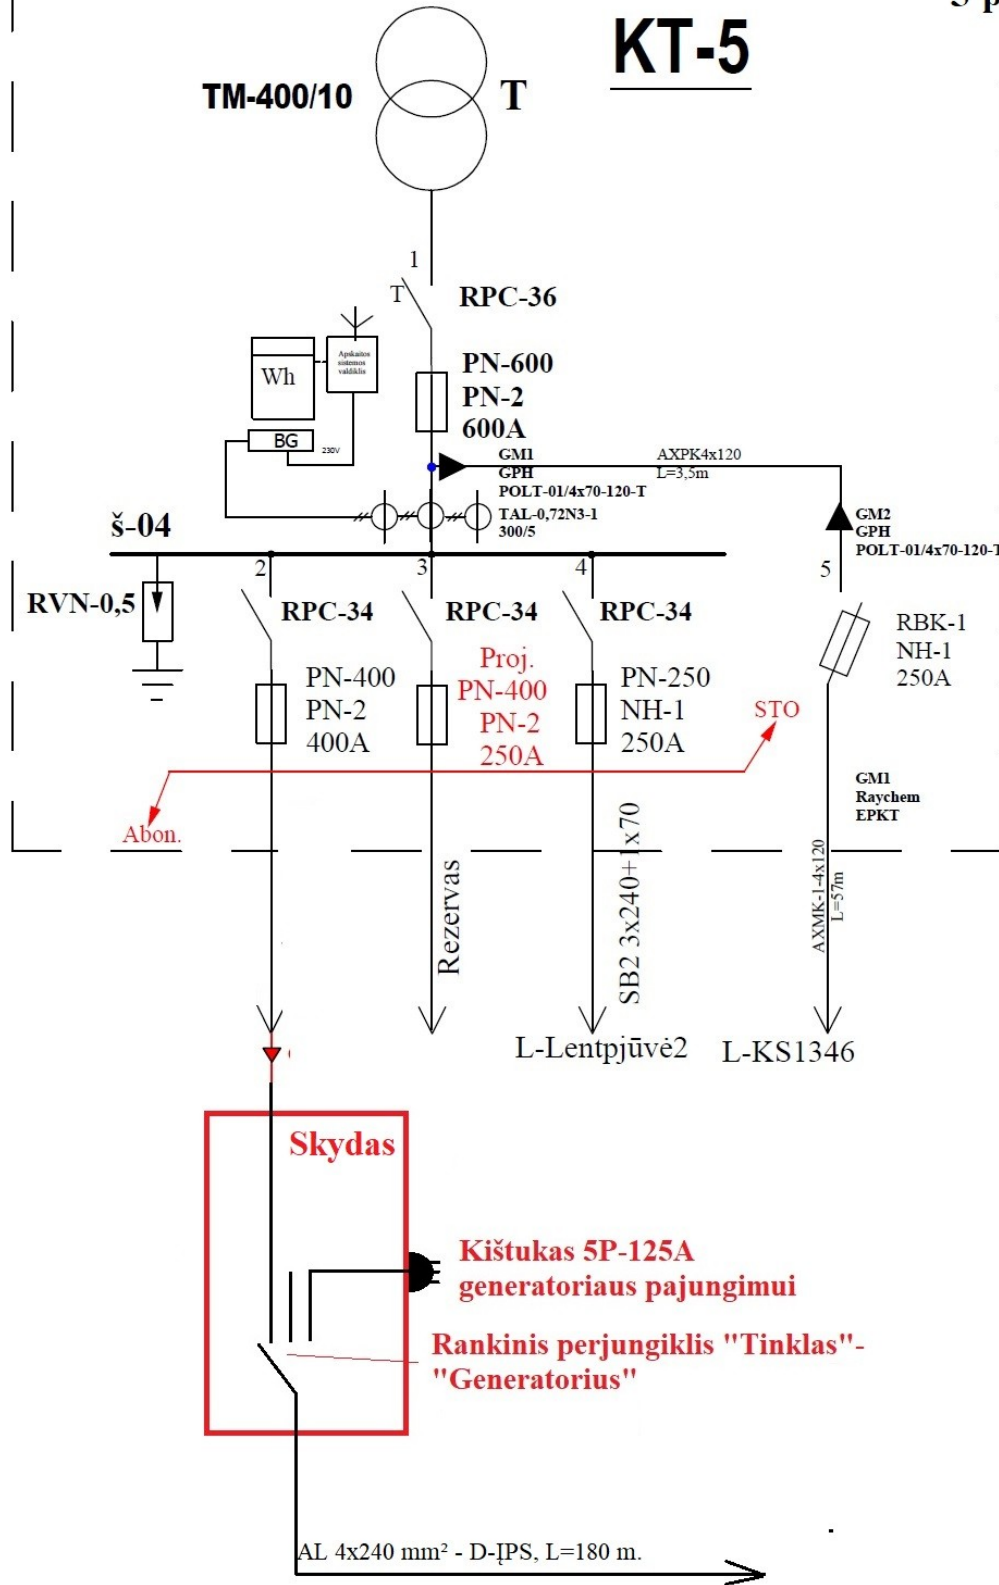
KT-5

TM-400/10

T

1

T

RPC-36

Wh

Apskaitos sistemos valdiklis

BG

230V

PN-600
PN-2
600A

GM1
GPH
POLT-01/4x70-120-T

AXPK4x120
L=3,5m

TAL-0,72N3-1
300/5

GM2
GPH
POLT-01/4x70-120-T

š-04

RVN-0,5

2

3

4

5

RPC-34

RPC-34

RPC-34

PN-400
PN-2
400A

Proj.
PN-400
PN-2
250A

PN-250
NH-1
250A

STO

RBK-1
NH-1
250A

GM1
Raychem
EPKT

Abon.

Rezervas

SB2 3x240+1x70

AXMK-1-4x120
L=57m

L-Lentpjūvė2

L-KS1346

Skydas

Kištukas 5P-125A
generatoriaus pajungimui

Rankinis perjungiklis "Tinklas"-
"Generatorius"

AL 4x240 mm² - D-ĮPS, L=180 m.